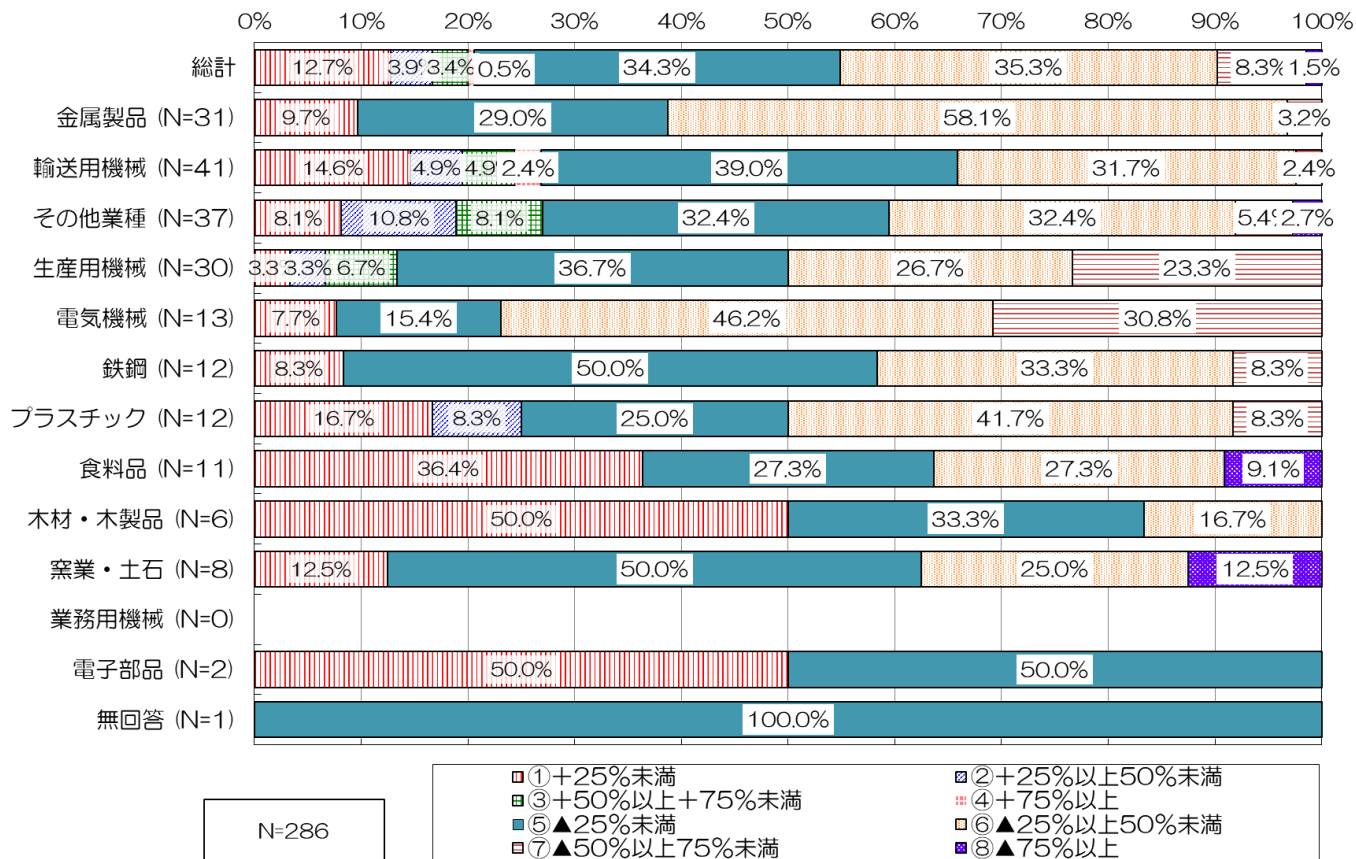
0% 10% 20% 30% 40% 50% 60% 70% 80% 90% 100%

| | | | | | | | | |
|---|---|---|---|---|---|---|---|---|
| 総計 | 12.7% | 3.9% | 3.4% | 0.5% | 34.3% | 35.3% | 8.3% | 1.5% |
| 金属製品（N=31） | 9.7% | | | | 29.0% | 58.1% | 3.2% | |
| 輸送用機械（N=41） | 14.6% | 4.9% | 4.9% | 2.4% | 39.0% | 31.7% | 2.4% | |
| その他業種（N=37） | 8.1% | 10.8% | 8.1% | | 32.4% | 32.4% | 5.4% | 2.7% |
| 生産用機械（N=30） | 3.3 | 3.3% | 6.7% | | 36.7% | 26.7% | 23.3% | |
| 電気機械（N=13） | 7.7% | | | | 15.4% | 46.2% | 30.8% | |
| 鉄鋼（N=12） | 8.3% | | | | 50.0% | 33.3% | 8.3% | |
| プラスチック（N=12） | 16.7% | 8.3% | | | 25.0% | 41.7% | 8.3% | |
| 食料品（N=11） | 36.4% | | | | 27.3% | 27.3% | | 9.1% |
| 木材・木製品（N=6） | 50.0% | | | | 33.3% | 16.7% | | |
| 窯業・土石（N=8） | 12.5% | | | | 50.0% | 25.0% | | 12.5% |
| 業務用機械（N=0） | | | | | | | | |
| 電子部品（N=2） | 50.0% | | | | 50.0% | | | |
| 無回答（N=1） | | | | | 100.0% | | | |

N=286

①＋25%未満
②＋25%以上50%未満
③＋50%以上＋75%未満
④＋75%以上
⑤▲25%未満
⑥▲25%以上50%未満
⑦▲50%以上75%未満
⑧▲75%以上